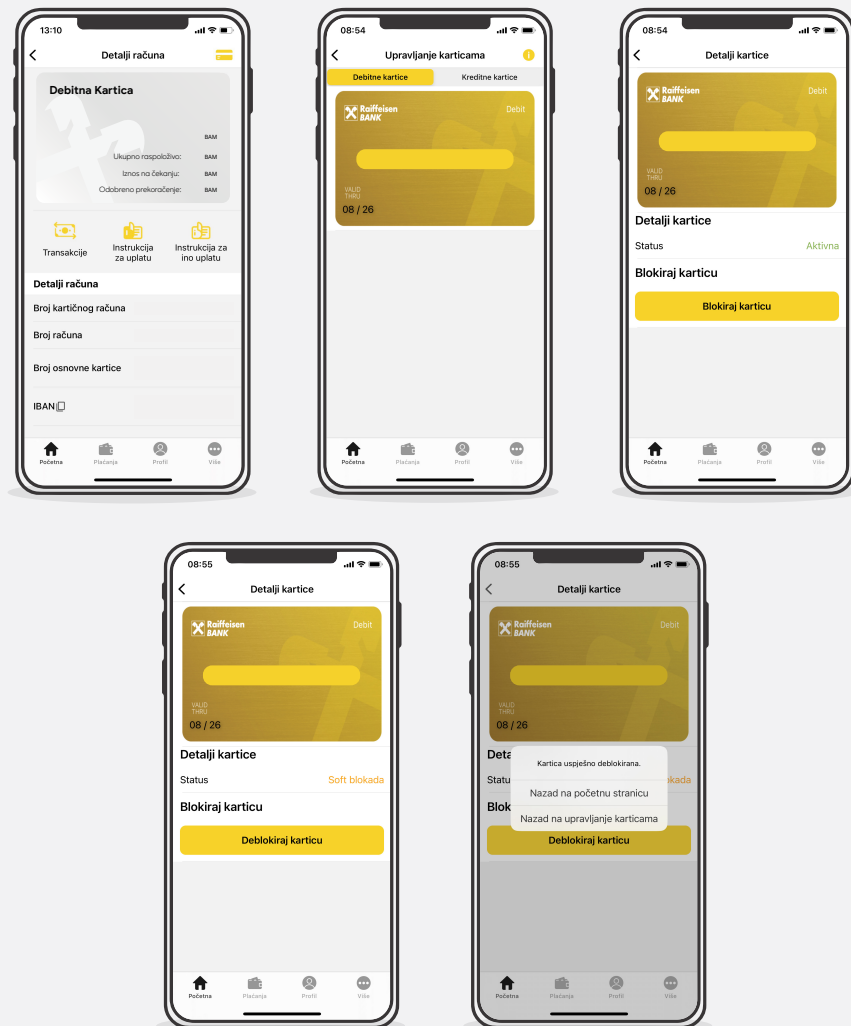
13:10

Detalji računa

Debitna Kartica

BAM

Ukupno raspoloživo: BAM

Iznos na čekanju: BAM

Odobreno prekoračenje: BAM

Transakcije

Instrukcija za uplatu

Instrukcija za ino uplatu

Detalji računa

Broj kartičnog računa

Broj računa

Broj osnovne kartice

IBAN

Početna Plaćanje Profil Više

08:54

Upravljanje karticama

Debitne kartice

Kreditne kartice

Raiffeisen BANK

Debit

VALID THRU

08 / 26

Početna Plaćanje Profil Više

08:54

Detalji kartice

Raiffeisen BANK

Debit

VALID THRU

08 / 26

Detalji kartice

Status Aktivna

Blokiraj karticu

Blokiraj karticu

Početna Plaćanje Profil Više

08:55

Detalji kartice

Raiffeisen BANK

Debit

VALID THRU

08 / 26

Detalji kartice

Status Soft blokada

Blokiraj karticu

Deblokiraj karticu

Početna Plaćanje Profil Više

08:55

Detalji kartice

Raiffeisen BANK

Debit

VALID THRU

08 / 26

Deta

Statu blokada

Blok

Kartica uspješno deblokirana.

Nazad na početnu stranicu

Nazad na upravljanje karticama

Deblokiraj karticu

Početna Plaćanje Profil Više